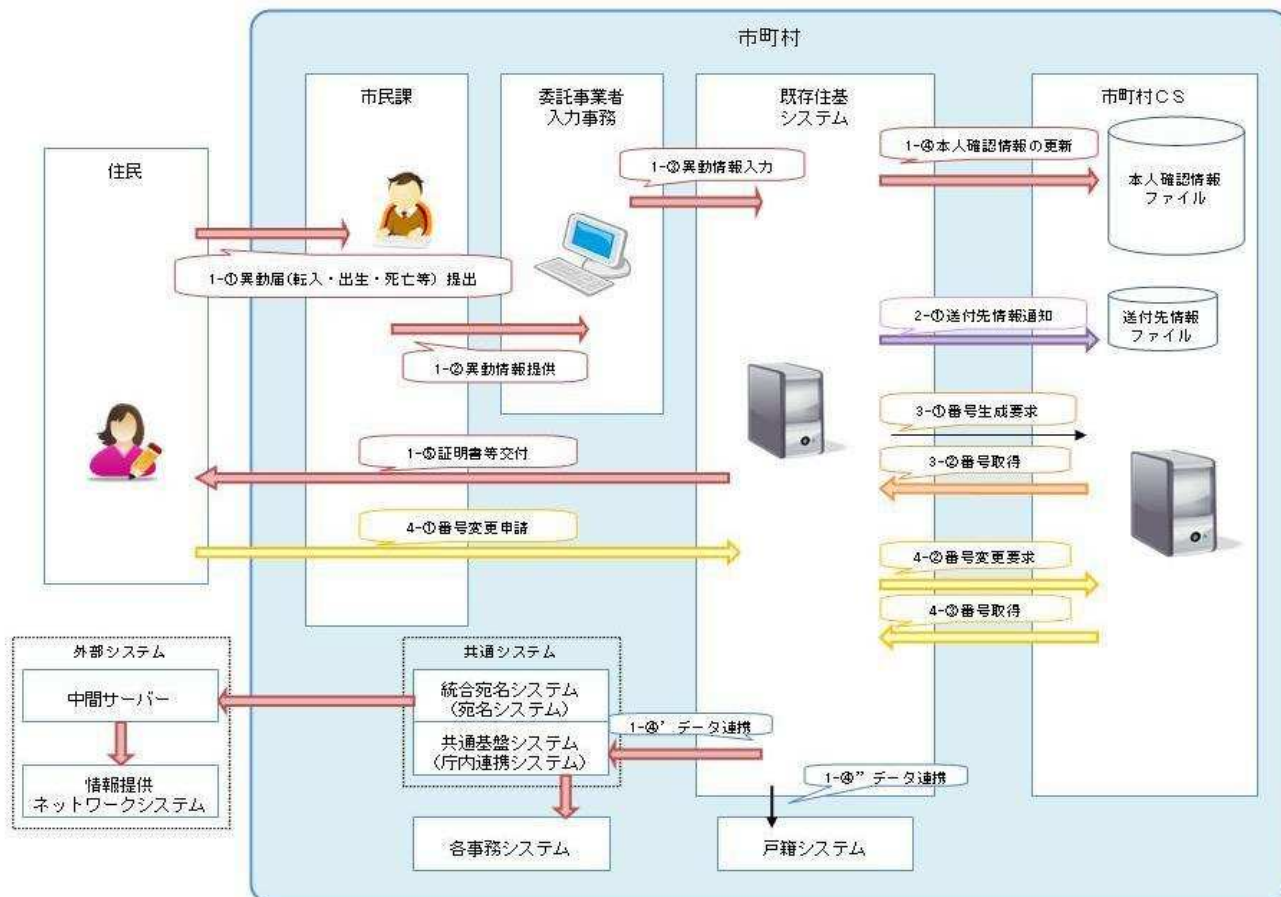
市町村

市民課

委託事業者
入力事務

既存住基
システム

市町村ＣＳ

住民

1-③異動情報入力

1-④本人確認情報の更新

本人確認情報
ファイル

1-①異動届(転入・出生・死亡等) 提出

2-①送付先情報通知

送付先情報
ファイル

1-②異動情報提供

3-①番号生成要求

1-⑤証明書等交付

3-②番号取得

4-①番号変更申請

4-②番号変更要求

4-③番号取得

外部システム

中間サーバー

情報提供
ネットワークシステム

共通システム

統合宛名システム
(宛名システム)

1-④' データ連携

共通基盤システム
(庁内連携システム)

1-④" データ連携

各事務システム

戸籍システム